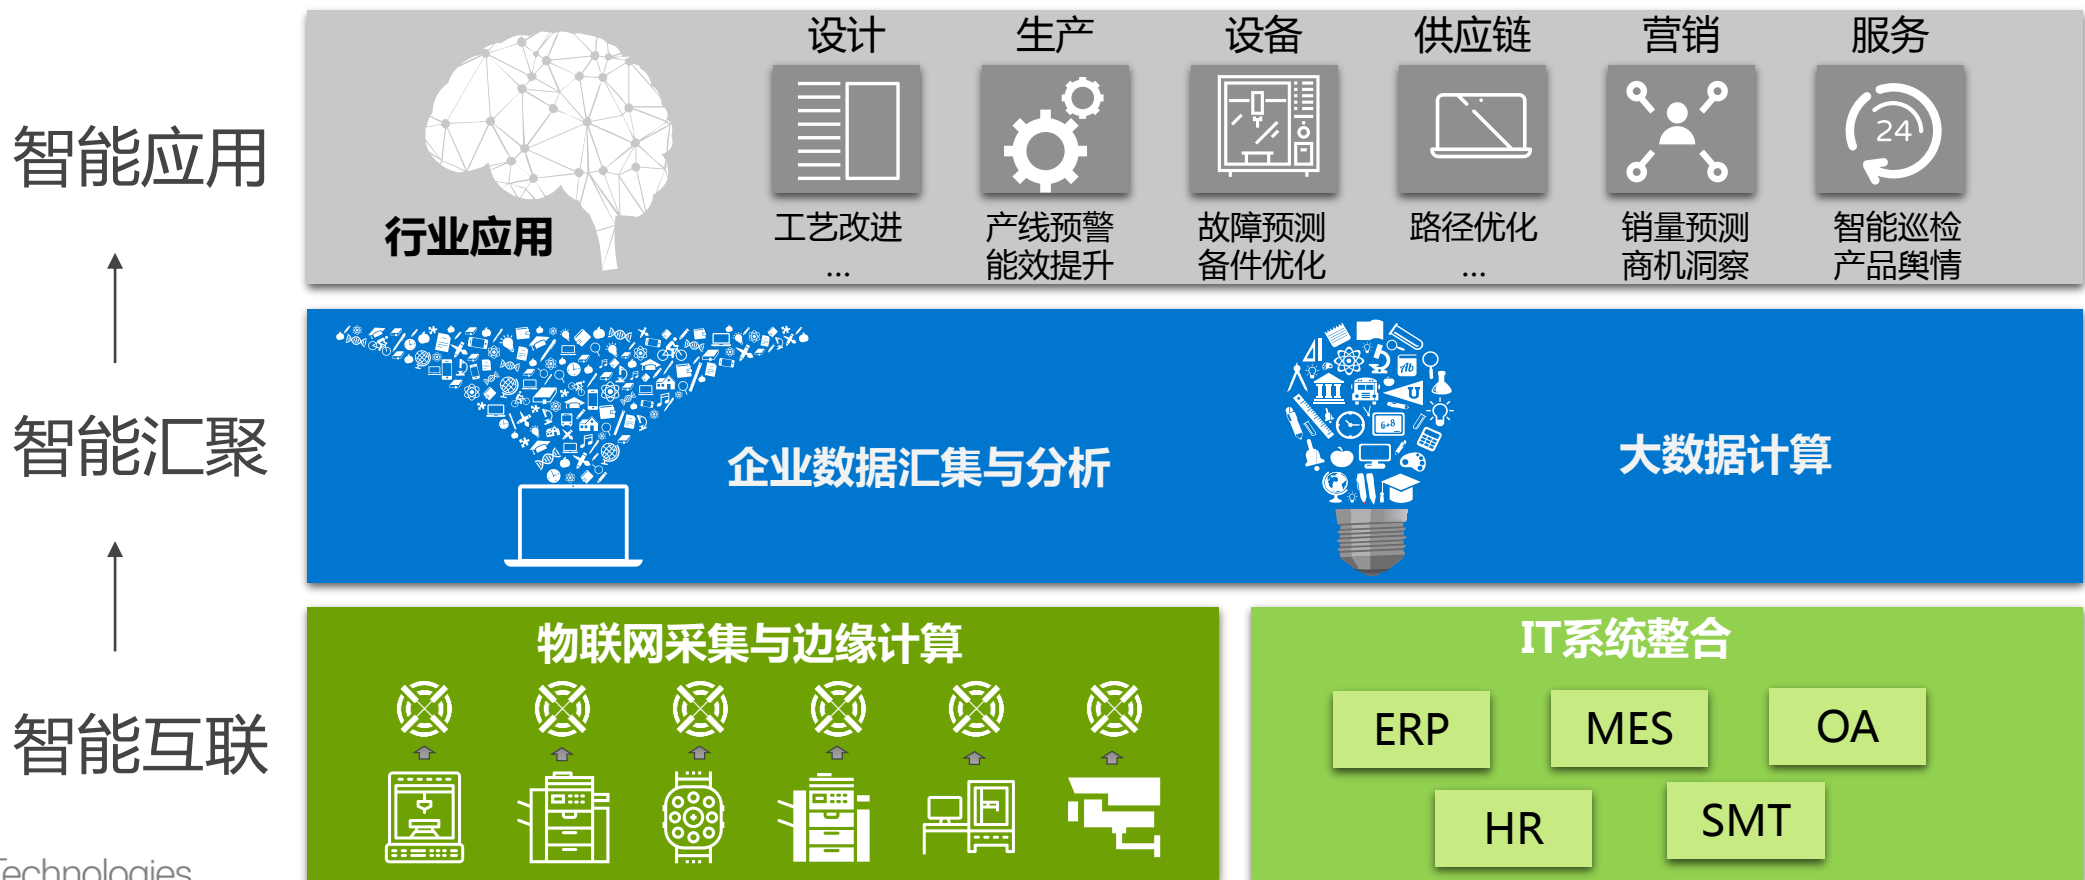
智能应用

智能汇聚

智能互联

设计 生产 设备 供应链 营销 服务

行业应用

24

工艺改进
…

产线预警
能效提升

故障预测
备件优化

路径优化
…

销量预测
商机洞察

智能巡检
产品舆情

企业数据汇集与分析

大数据计算

物联网采集与边缘计算

IT系统整合

ERP

MES

OA

HR

SMT

Technologies